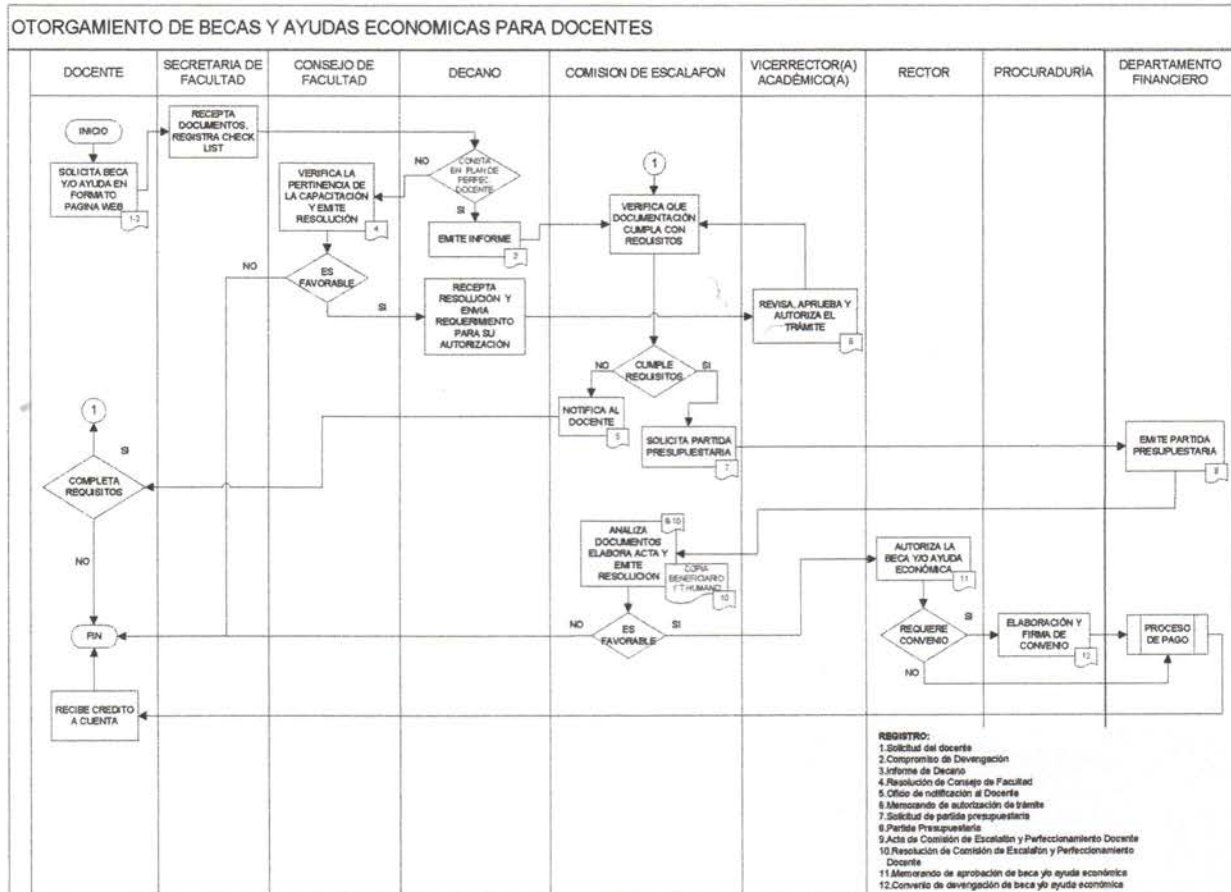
OTORGAMIENTO DE BECAS Y AYUDAS ECONOMICAS PARA DOCENTES

DOCENTE

SECRETARIA DE FACULTAD

CONSEJO DE FACULTAD

DECANO

COMISION DE ESCALAFON

VICERRECTOR(A) ACADÉMICO(A)

RECTOR

PROCURADURÍA

DEPARTAMENTO FINANCIERO

INICIO

SOLICITA BECA Y/O AYUDA EN FORMATO PAGINA WEB

1-2

RECEPTA DOCUMENTOS, REGISTRA CHECK LIST

NO

CONSTA EN PLAN DE PERFEC. DOCENTE

SI

VERIFICA LA PERTINENCIA DE LA CAPACITACIÓN Y EMITE RESOLUCIÓN

4

EMITE INFORME

3

1

VERIFICA QUE DOCUMENTACIÓN CUMPLA CON REQUISITOS

NO

ES FAVORABLE

SI

RECEPTA RESOLUCION Y ENVIA REQUERIMIENTO PARA SU AUTORIZACIÓN

REVISA, APRUEBA Y AUTORIZA EL TRÁMITE

6

NO

CUMPLE REQUISITOS

SI

1

SI

NOTIFICA AL DOCENTE

5

SOLICITA PARTIDA PRESUPUESTARIA

7

EMITE PARTIDA PRESUPUESTARIA

8

COMPLETA REQUISITOS

NO

ANALIZA DOCUMENTOS ELABORA ACTA Y EMITE RESOLUCION

9 10

COPIA BENEFICIARIO / T. HUMANO

10

AUTORIZA LA BECA Y/O AYUDA ECONÓMICA

11

FIN

NO

ES FAVORABLE

SI

REQUIERE CONVENIO

SI

ELABORACIÓN Y FIRMA DE CONVENIO

12

PROCESO DE PAGO

NO

RECIBE CREDITO A CUENTA

REGISTRO:
1.Solicitud del docente
2.Compromiso de Devengación
3.Informe de Decano
4.Resolución de Consejo de Facultad
5.Oficio de notificación al Docente
6.Memorando de autorización de trámite
7.Solicitud de partida presupuestaria
8.Partida Presupuestaria
9.Acta de Comisión de Escalafón y Perfeccionamiento Docente
10.Resolución de Comisión de Escalafón y Perfeccionamiento Docente
11.Memorando de aprobación de beca y/o ayuda económica
12.Convenio de devengación de beca y/o ayuda económica